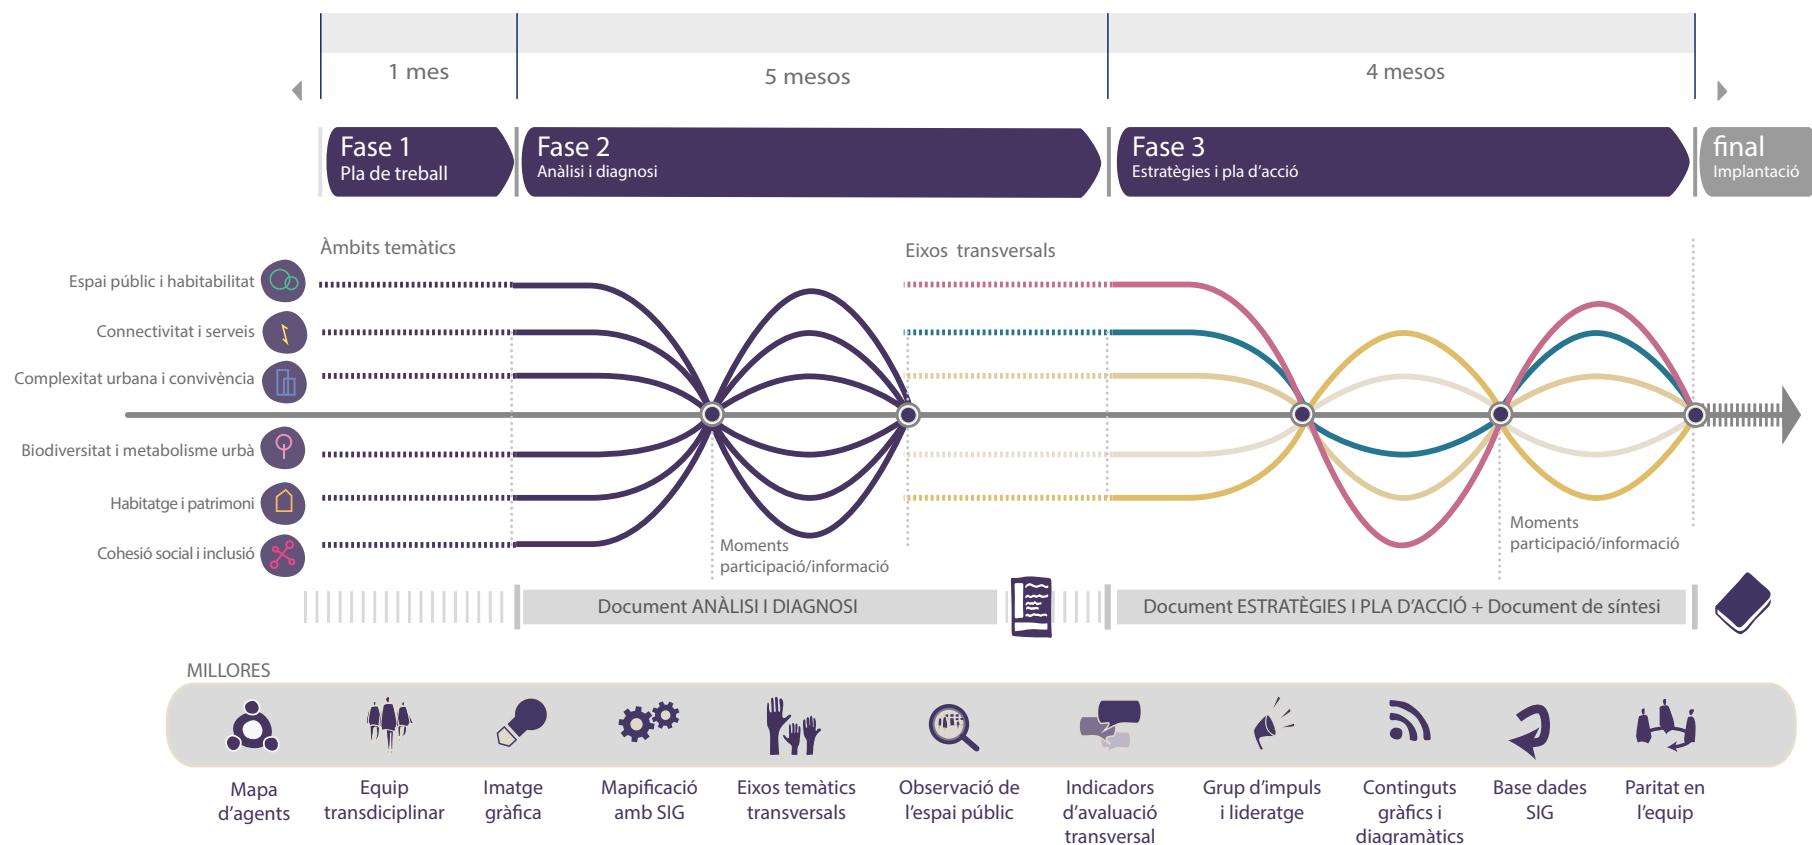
1 mes

5 mesos

4 mesos

Fase 1
Pla de treball

Fase 2
Anàlisi i diagnosi

Fase 3
Estratègies i pla d'acció

final
Implantació

Àmbits temàtics

Eixos transversals

Espai públic i habitabilitat

Connectivitat i serveis

Complexitat urbana i convivència

Biodiversitat i metabolisme urbà

Habitatge i patrimoni

Cohesió social i inclusió

Moments
participació/informació

Moments
participació/informació

Document ANÀLISI I DIAGNOSI

Document ESTRATÈGIES I PLA D'ACCIÓ + Document de síntesi

MILLORES

Mapa d'agents

Equip transdiciplinar

Imatge gràfica

Mapificació amb SIG

Eixos temàtics transversals

Observació de l'espai públic

Indicadors d'avaluació transversal

Grup d'impuls i lideratge

Continguts gràfics i diagramàtics

Base dades SIG

Paritat en l'equip